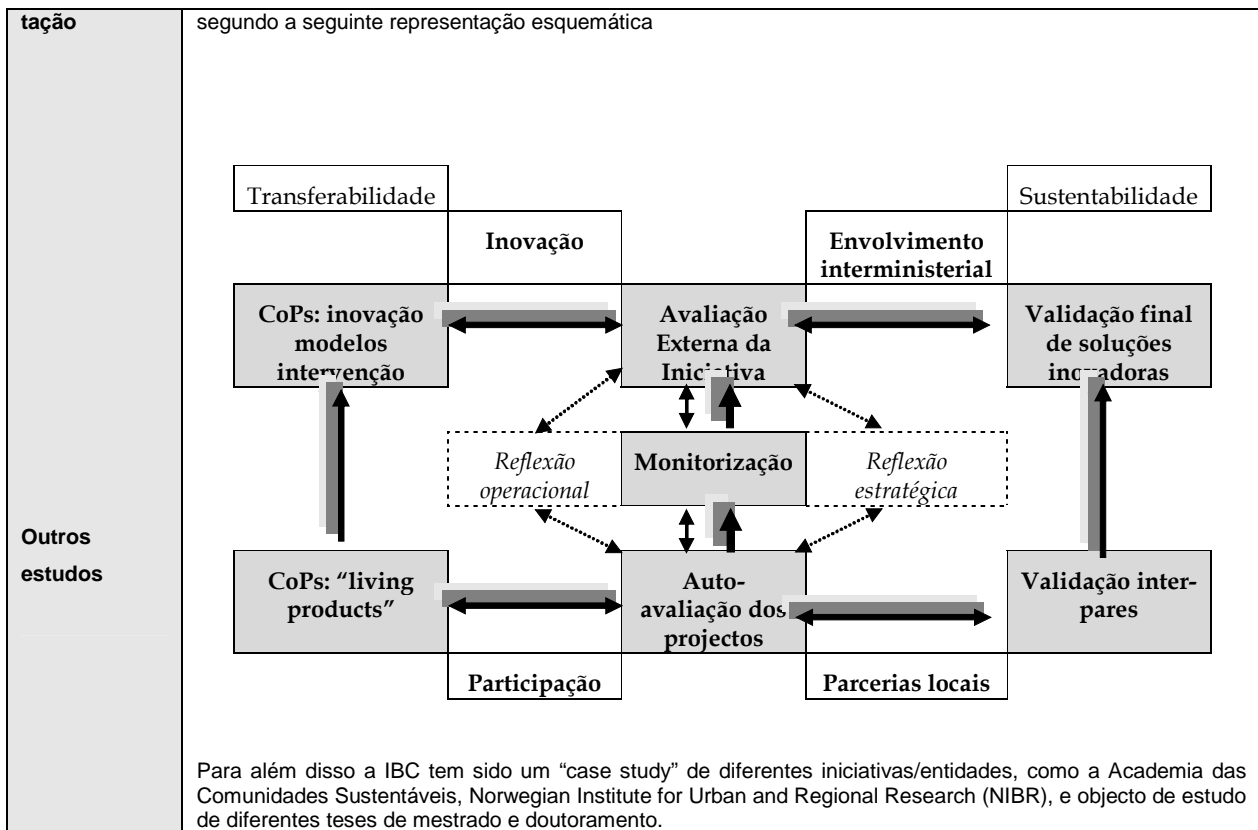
| tação | segundo a seguinte representação esquemática |
|---|---|

Transferabilidade

Sustentabilidade

Inovação

Envolvimento interministerial

CoPs: inovação modelos intervenção

Avaliação Externa da Iniciativa

Validação final de soluções inovadoras

Reflexão operacional

Monitorização

Reflexão estratégica

CoPs: "living products"

Auto-avaliação dos projectos

Validação inter-pares

Participação

Parcerias locais

Outros estudos

Para além disso a IBC tem sido um "case study" de diferentes iniciativas/entidades, como a Academia das Comunidades Sustentáveis, Norwegian Institute for Urban and Regional Research (NIBR), e objecto de estudo de diferentes teses de mestrado e doutoramento.